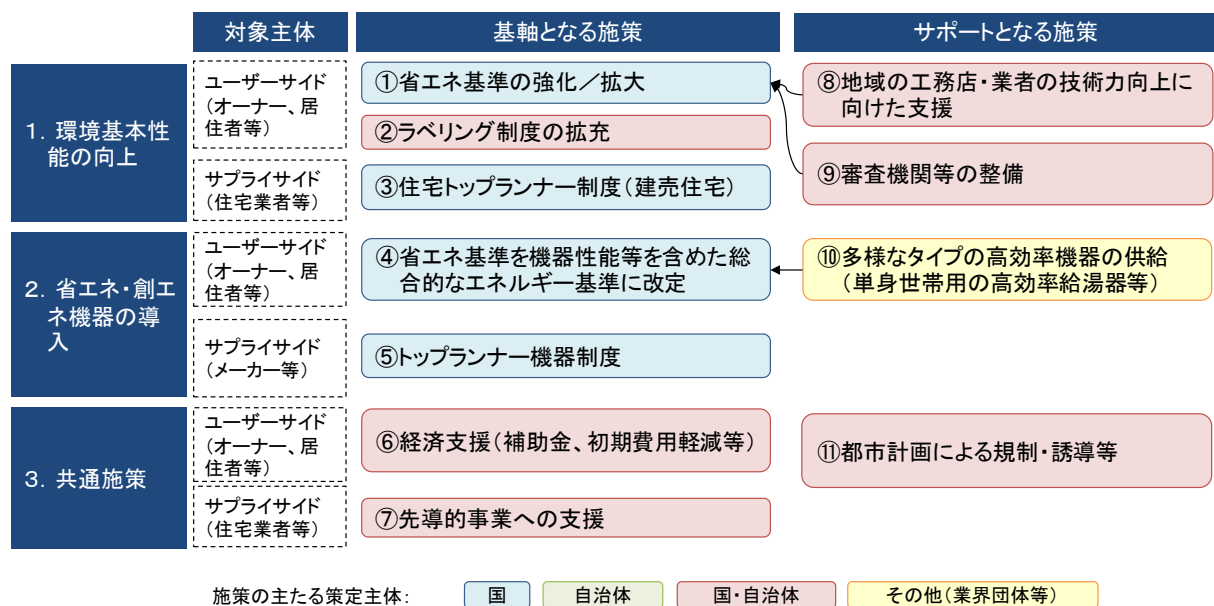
| | 対象主体 | 基軸となる施策 | サポートとなる施策 |
|---|---|---|---|
| 1. 環境基本性能の向上 | ユーザーサイド（オーナー、居住者等） | ①省エネ基準の強化／拡大 | ⑧地域の工務店・業者の技術力向上に向けた支援 |
| | | ②ラベリング制度の拡充 | |
| | サプライサイド（住宅業者等） | ③住宅トップランナー制度（建売住宅） | ⑨審査機関等の整備 |
| 2. 省エネ・創エネ機器の導入 | ユーザーサイド（オーナー、居住者等） | ④省エネ基準を機器性能等を含めた総合的なエネルギー基準に改定 | ⑩多様なタイプの高効率機器の供給（単身世帯用の高効率給湯器等） |
| | サプライサイド（メーカー等） | ⑤トップランナー機器制度 | |
| 3. 共通施策 | ユーザーサイド（オーナー、居住者等） | ⑥経済支援（補助金、初期費用軽減等） | ⑪都市計画による規制・誘導等 |
| | サプライサイド（住宅業者等） | ⑦先導的事業への支援 | |

施策の主たる策定主体: 国 自治体 国・自治体 その他（業界団体等）